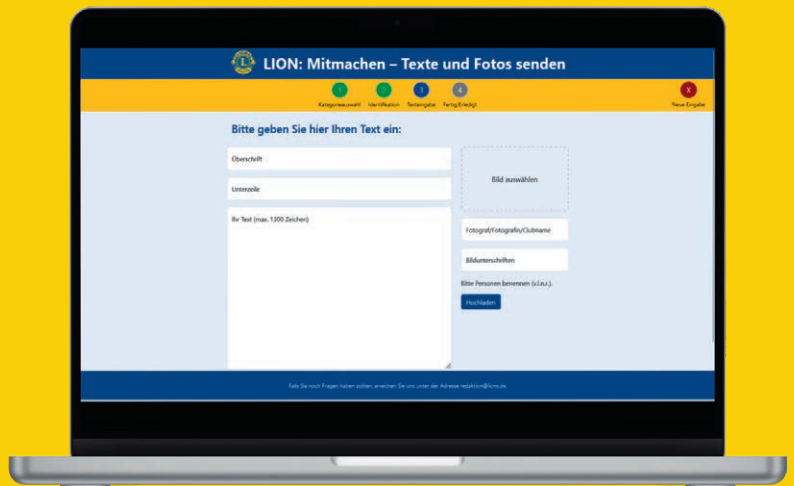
LION: Mitmachen – Texte und Fotos senden

1 Kategorieauswahl
2 Identifikation
3 Texteingabe
4 Fertig/Erledigt
X Neue Eingabe

Bitte geben Sie hier Ihren Text ein:

Überschrift

Unterzeile

Ihr Text (max. 1300 Zeichen)

Bild auswählen

Fotograf/Fotografin/Clubname

Bildunterschriften

Bitte Personen benennen (v.l.n.r.).

Hochladen

Falls Sie noch Fragen haben sollten, erreichen Sie uns unter der Adresse redaktion@lions.de.